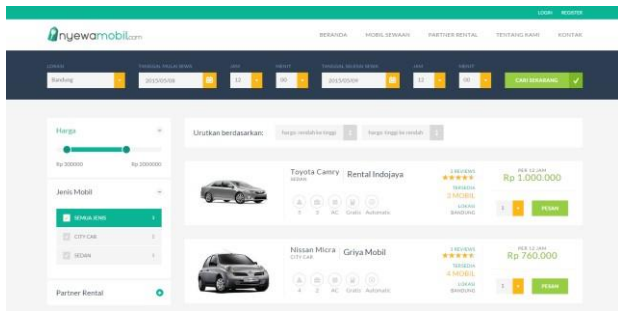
LOGIN REGISTER

nyewamobil.com

BERANDA MOBIL SEWAAN PARTNER RENTAL TENTANG KAMI KONTAK

LOKASI Bandung
TANGGAL MULAI SEWA 2015/05/08
JAM 12
MENIT 00
TANGGAL SELESAI SEWA 2015/05/09
JAM 12
MENIT 00
CARI SEKARANG

Harga
Rp 300000 Rp 2000000

Jenis Mobil
SEMUA JENIS
CITY CAR
SEDAN

Partner Rental

Urutkan berdasarkan: harga rendah ke tinggi harga tinggi ke rendah

Toyota Camry | Rental Indojaya
SEDAN
5 3 AC Gratis Automatic
2 REVIEWS
TERSEDIA 3 MOBIL
LOKASI BANDUNG
PER 12 JAM Rp 1.000.000
PESAN

Nissan Micra | Griya Mobil
CITY CAR
4 2 AC Gratis Automatic
1 REVIEWS
TERSEDIA 4 MOBIL
LOKASI BANDUNG
PER 12 JAM Rp 760.000
PESAN